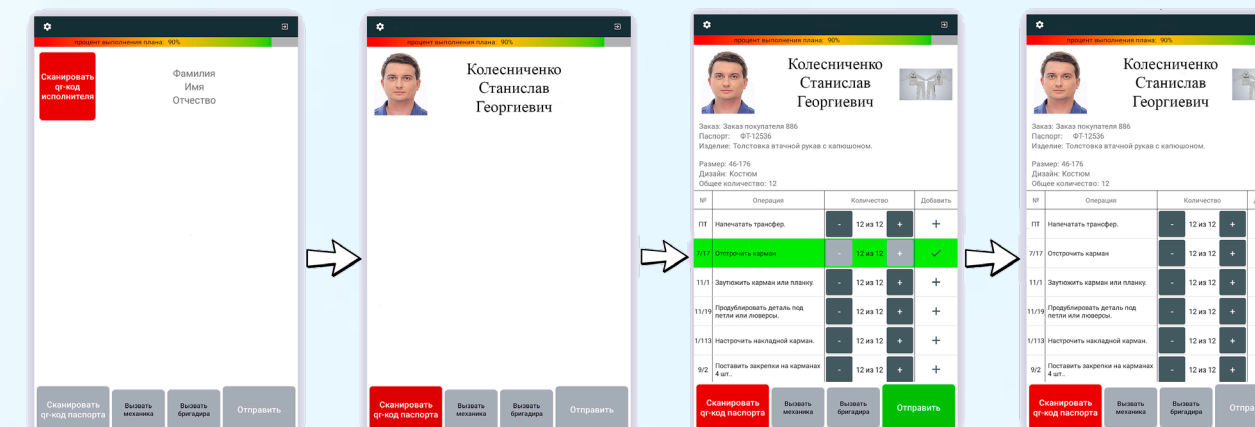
процент выполнения плана: 90%

Сканировать qr-код исполнителя

Фамилия
Имя
Отчество

Сканировать qr-код паспорта | Вызвать механика | Вызвать бригадира | Отправить

процент выполнения плана: 90%

Колесниченко
Станислав
Георгиевич

Сканировать qr-код паспорта | Вызвать механика | Вызвать бригадира | Отправить

процент выполнения плана: 90%

Колесниченко
Станислав
Георгиевич

Заказ: Заказ покупателя 886
Паспорт: ФТ-12536
Изделие: Толстовка втачной рукав с капюшоном.

Размер: 46-176
Дизайн: Костюм
Общее количество: 12

| № | Операция | Количество | Добавить |
|---|---|---|---|
| ПТ | Напечатать трансфер. | - 12 из 12 + | + |
| 7/17 | Отстрочить карман | - 12 из 12 + | ✓ |
| 11/1 | Заутюжить карман или планку. | - 12 из 12 + | + |
| 11/19 | Продублировать деталь под петли или люверсы. | - 12 из 12 + | + |
| 1/113 | Настрочить накладной карман. | - 12 из 12 + | + |
| 9/2 | Поставить закрепки на карманах 4 шт.. | - 12 из 12 + | + |

Сканировать qr-код паспорта | Вызвать механика | Вызвать бригадира | Отправить

процент выполнения плана: 90%

Колесниченко
Станислав
Георгиевич

Заказ: Заказ покупателя 886
Паспорт: ФТ-12536
Изделие: Толстовка втачной рукав с капюшоном.

Размер: 46-176
Дизайн: Костюм
Общее количество: 12

| № | Операция | Количество |
|---|---|---|
| ПТ | Напечатать трансфер. | - 12 из 12 + |
| 7/17 | Отстрочить карман | - 12 из 12 + |
| 11/1 | Заутюжить карман или планку. | - 12 из 12 + |
| 11/19 | Продублировать деталь под петли или люверсы. | - 12 из 12 + |
| 1/113 | Настрочить накладной карман. | - 12 из 12 + |
| 9/2 | Поставить закрепки на карманах 4 шт.. | - 12 из 12 + |

Сканировать qr-код паспорта | Вызвать механика | Вызвать бригадира | Отпра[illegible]